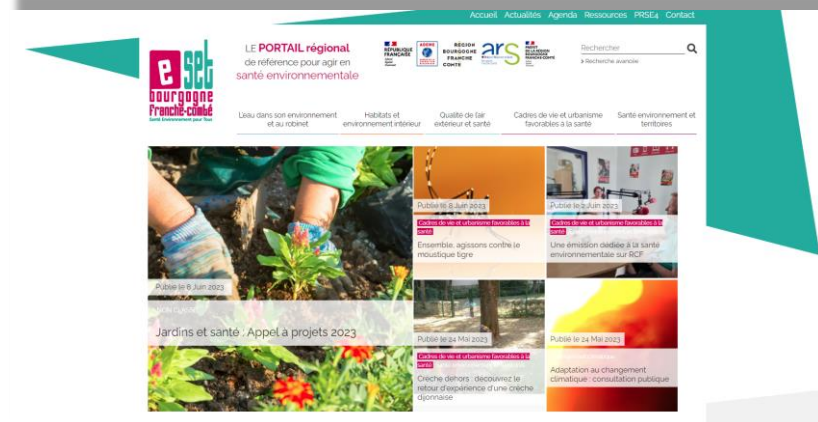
Accueil Actualités Agenda Ressources PRSE4 Contact

e set bourgogne franche-comté Santé Environnement pour Tous

LE PORTAIL régional de référence pour agir en santé environnementale

RÉPUBLIQUE FRANÇAISE
RÉGION BOURGOGNE FRANCHE COMTÉ
ars

Rechercher
Recherche avancée

L'eau dans son environnement et au robinet
Habitats et environnement intérieur
Qualité de l'air extérieur et santé
Cadres de vie et urbanisme favorables à la santé
Santé environnement et territoires

Publié le 8 Juin 2023
Jardins et santé : Appel à projets 2023

Publié le 8 Juin 2023
Cadres de vie et urbanisme favorables à la santé
Ensemble, agissons contre le moustique tigre

Publié le 2 Juin 2023
Cadres de vie et urbanisme favorables à la santé
Une émission dédiée à la santé environnementale sur RCF

Publié le 24 Mai 2023
Cadres de vie et urbanisme favorables à la santé
Crèche dehors : découvrez le retour d'expérience d'une crèche dijonnaise

Publié le 24 Mai 2023
Adaptation au changement climatique : consultation publique